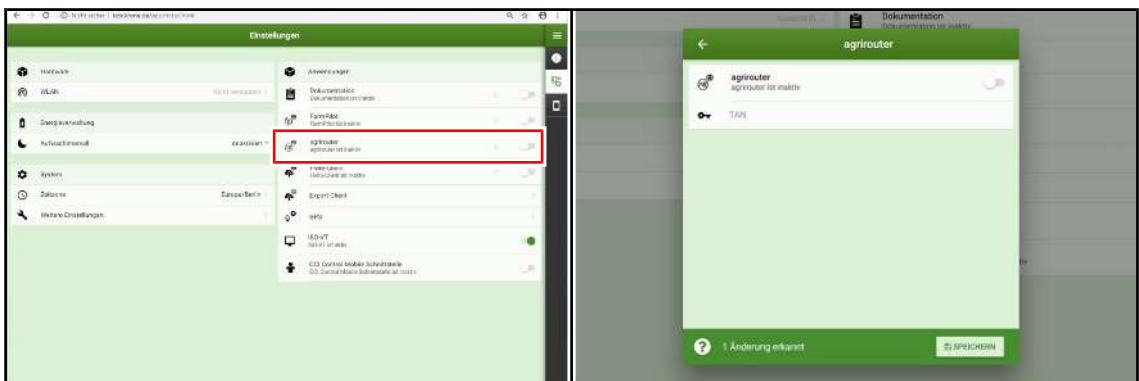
Nicht sicher | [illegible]

Einstellungen

Hardware

WLAN

Nicht verbunden

Energieverwaltung

Aufwachtimer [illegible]

deaktiviert

System

Zeitzone

Europe/Berlin

Weitere Einstellungen

Anwendungen

Dokumentation
Dokumentation ist inaktiv

FarmPilot
FarmPilot ist inaktiv

agrirouter
agrirouter ist inaktiv

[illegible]
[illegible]

Export Client

GPS

ISO-VT
ISO-VT ist aktiv

CCI Control Mobile Schnittstelle
CCI Control Mobile Schnittstelle ist inaktiv

Dokumentation
Dokumentation ist inaktiv

agrirouter

agrirouter
agrirouter ist inaktiv

TAN

1 Änderung erkannt

SPEICHERN